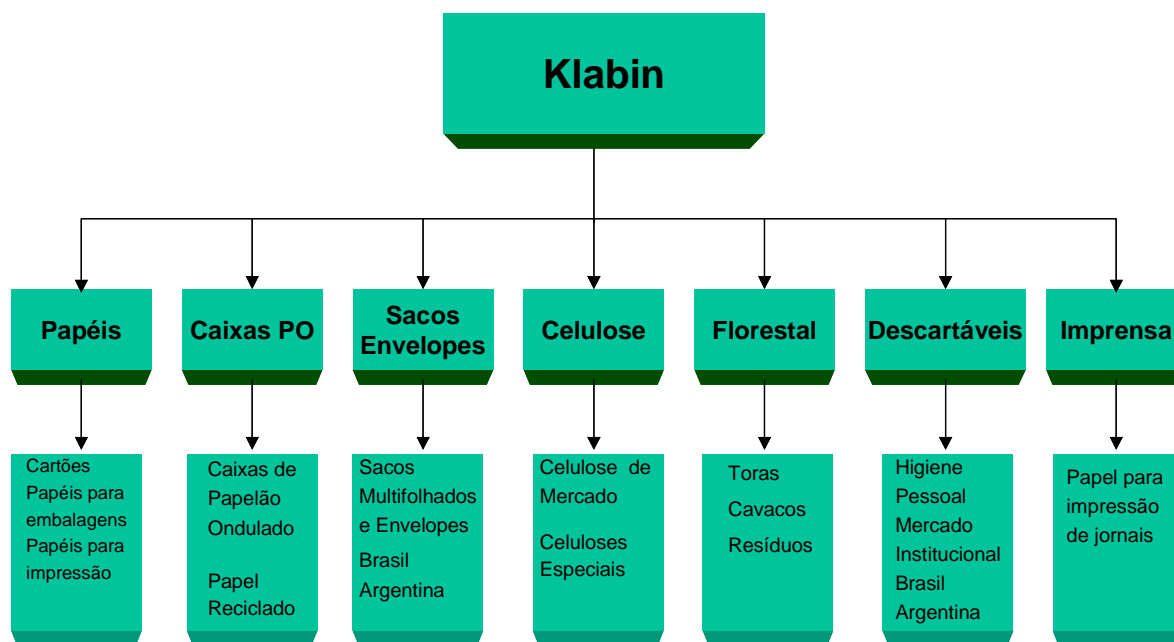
Klabin

Papéis

Caixas PO

Sacos Envelopes

Celulose

Florestal

Descartáveis

Imprensa

Cartões
Papéis para embalagens
Papéis para impressão

Caixas de Papelão Ondulado

Papel Reciclado

Sacos Multifolhados e Envelopes
Brasil
Argentina

Celulose de Mercado

Celuloses Especiais

Toras
Cavacos
Resíduos

Higiene Pessoal
Mercado Institucional
Brasil
Argentina

Papel para impressão de jornais